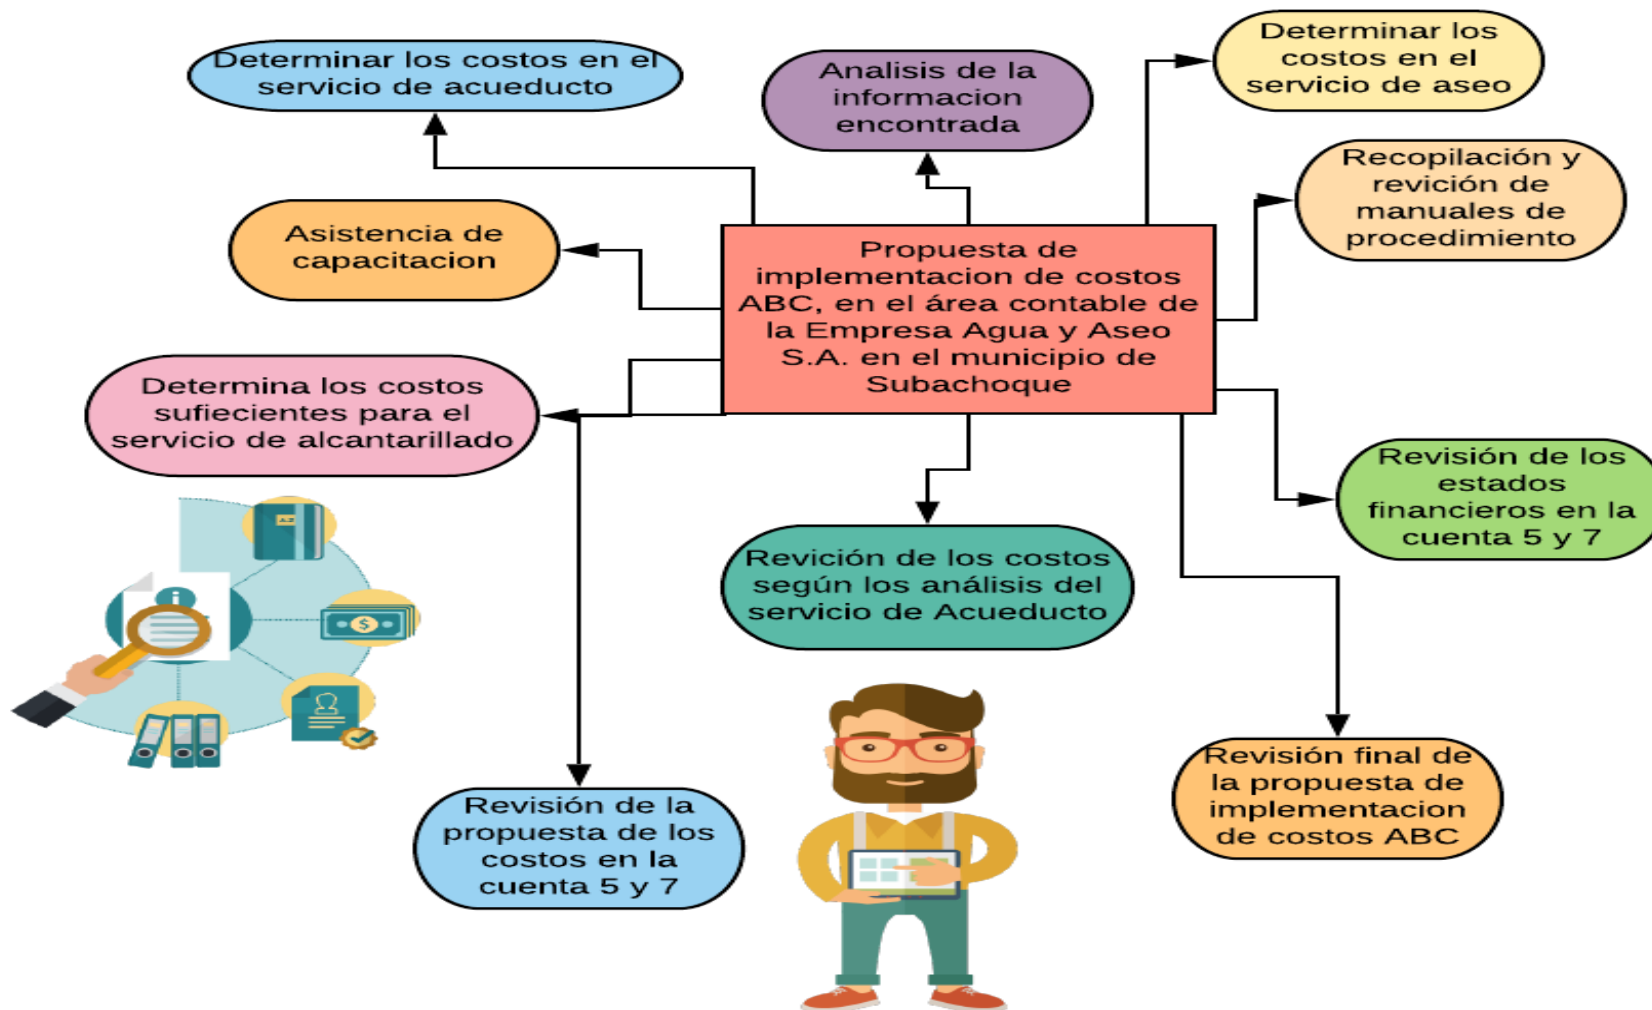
Determinar los costos en el servicio de acueducto

Analisis de la informacion encontrada

Determinar los costos en el servicio de aseo

Recopilación y revición de manuales de procedimiento

Asistencia de capacitacion

Propuesta de implementacion de costos ABC, en el área contable de la Empresa Agua y Aseo S.A. en el municipio de Subachoque

Determina los costos sufiecientes para el servicio de alcantarillado

Revisión de los estados financieros en la cuenta 5 y 7

Revición de los costos según los análisis del servicio de Acueducto

Revisión final de la propuesta de implementacion de costos ABC

Revisión de la propuesta de los costos en la cuenta 5 y 7